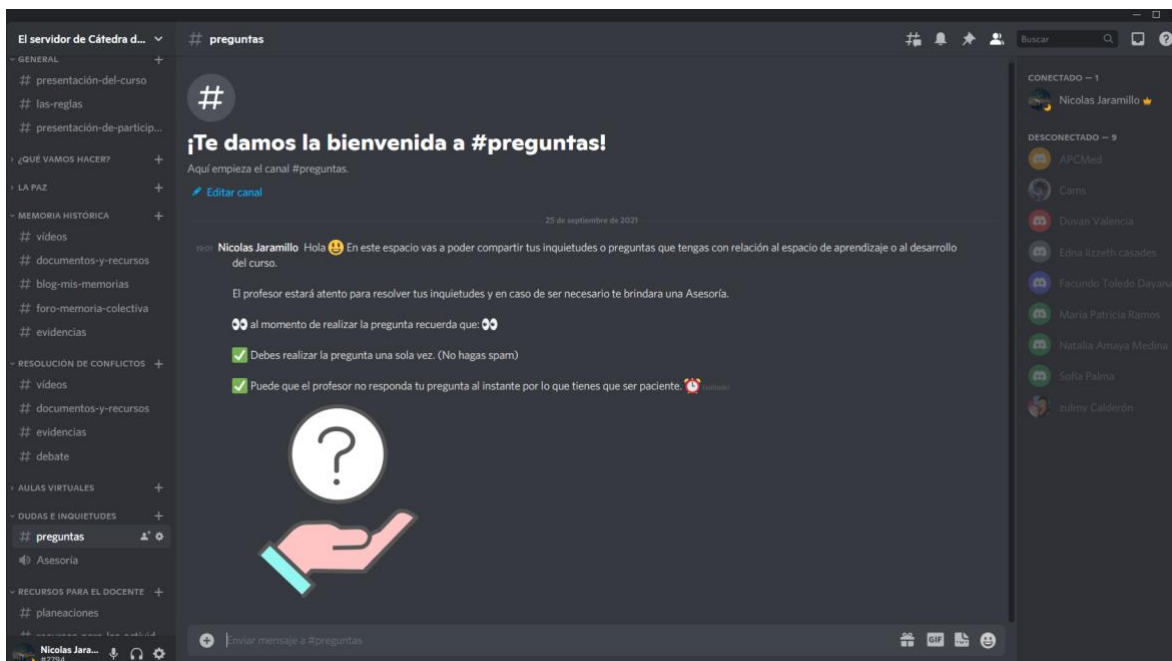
El servidor de Cátedra d...

GENERAL
# presentación-del-curso
# las-reglas
# presentación-de-particip...
¿QUÉ VAMOS HACER?
LA PAZ
MEMORIA HISTÓRICA
# videos
# documentos-y-recursos
# blog-mis-memorias
# foro-memoria-colectiva
# evidencias
RESOLUCIÓN DE CONFLICTOS
# videos
# documentos-y-recursos
# evidencias
# debate
AULAS VIRTUALES
DUDAS E INQUIETUDES
# preguntas
Asesoría
RECURSOS PARA EL DOCENTE
# planeaciones
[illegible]
Nicolas Jara...
#7794

# preguntas

Buscar

#

¡Te damos la bienvenida a #preguntas!

Aquí empieza el canal #preguntas.

Editar canal

25 de septiembre de 2021

19:01 Nicolas Jaramillo Hola En este espacio vas a poder compartir tus inquietudes o preguntas que tengas con relación al espacio de aprendizaje o al desarrollo del curso.

El profesor estará atento para resolver tus inquietudes y en caso de ser necesario te brindara una Asesoría.

al momento de realizar la pregunta recuerda que:

Debes realizar la pregunta una sola vez. (No hagas spam)

Puede que el profesor no responda tu pregunta al instante por lo que tienes que ser paciente. (editado)

?

Enviar mensaje a #preguntas

GIF

CONECTADO — 1
Nicolas Jaramillo
DESCONECTADO — 9
APCMed
Cams
Duvan Valencia
Edna lizzeth casades
Facundo Toledo Dayana
Maria Patricia Ramos
Natalia Amaya Medina
Sofia Palma
zulmy Calderón